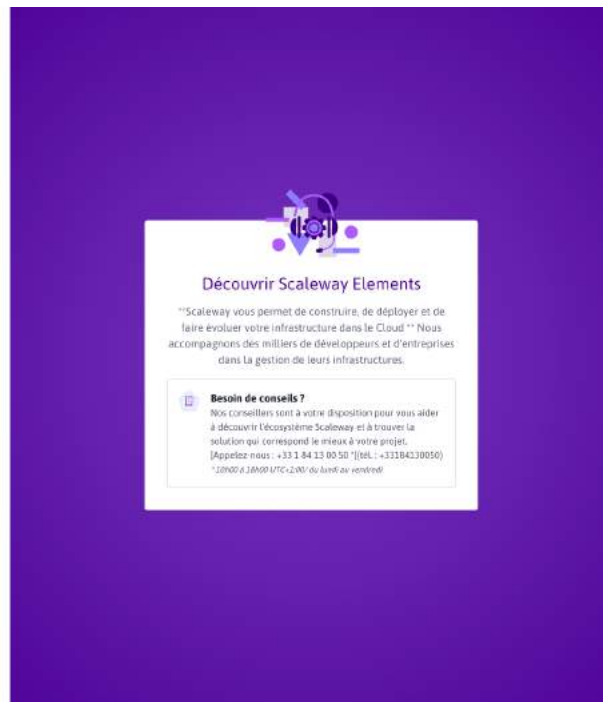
Découvrir Scaleway Elements

**Scaleway vous permet de construire, de déployer et de faire évoluer votre infrastructure dans le Cloud ** Nous accompagnons des milliers de développeurs et d'entreprises dans la gestion de leurs infrastructures.

Besoin de conseils ?

Nos conseillers sont à votre disposition pour vous aider à découvrir l'écosystème Scaleway et à trouver la solution qui correspond le mieux à votre projet. [Appelez-nous : +33 1 84 13 00 50 *](tel.: +33184130050)

*10h00 à 18h00 UTC+2:00 du lundi au vendredi